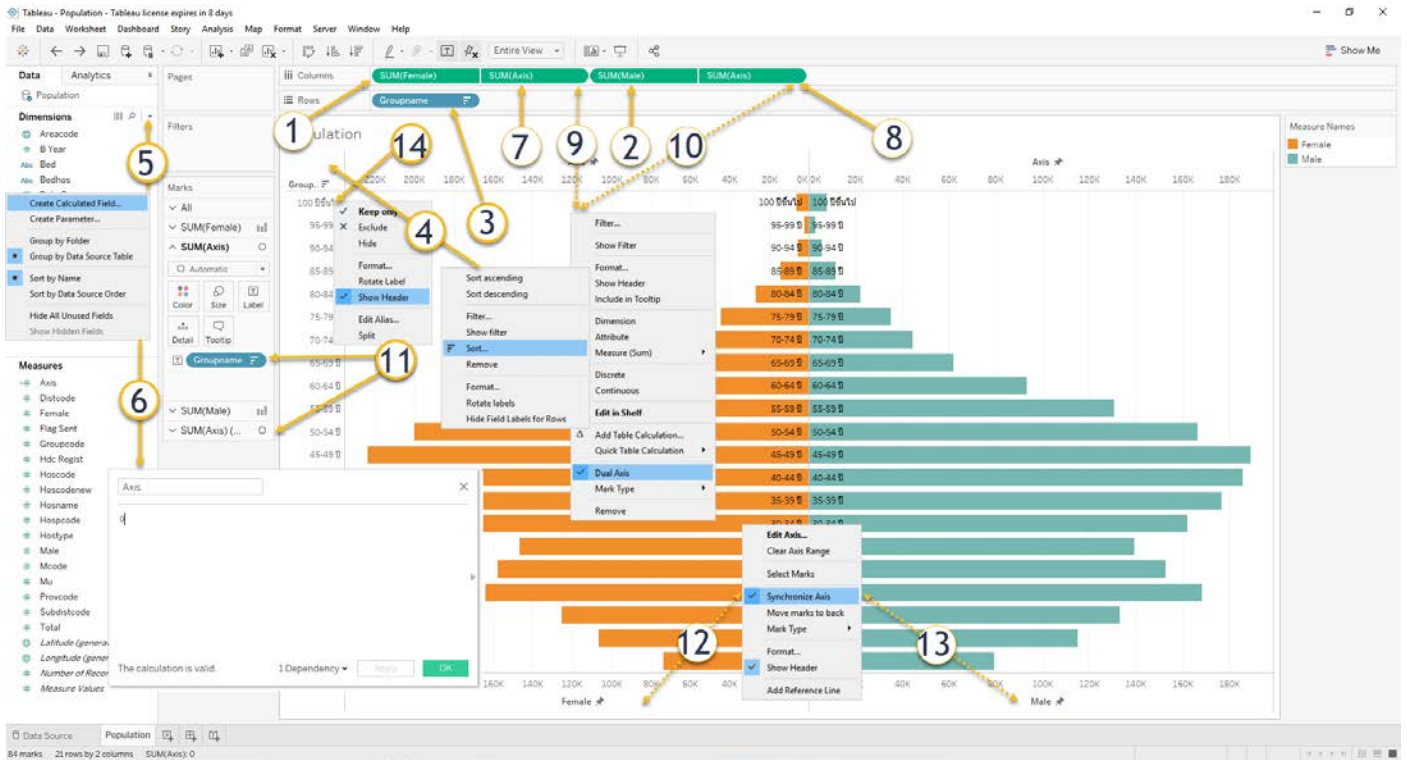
Tableau - Population - Tableau license expires in 8 days

File Data Worksheet Dashboard Story Analysis Map Format Server Window Help

Entire View

Show Me

Data Analytics

Population

Dimensions

Areacode
B Year
Bed
Bedhos

Create Calculated Field...
Create Parameter...
Group by Folder
Group by Data Source Table
Sort by Name
Sort by Data Source Order
Hide All Unused Fields
Show Hidden Fields

Measures

Axis
Distcode
Female
Flag Sent
Groupcode
Hdc Regist
Hoscode
Hoscodenew
Hosname
Hospcode
Hostype
Male
Mcode
Mu
Provcode
Subdistcode
Total
Latitude (genera
Longitude (gener
Number of Recor
Measure Values

Pages

Filters

Marks

All
SUM(Female)
SUM(Axis)
Automatic
Color Size Label
Detail Tooltip
Groupname
SUM(Male)
SUM(Axis) (...

Columns SUM(Female) SUM(Axis) SUM(Male) SUM(Axis)

Rows Groupname

ulation

Group..

100 ปีขึ้นไป
95-99
90-94
85-89
80-84
75-79
70-74
65-69
60-64
55-59
50-54 ปี
45-49 ปี

Keep only
Exclude
Hide
Format...
Rotate Label
Show Header
Edit Alias...
Split

Sort ascending
Sort descending
Filter...
Show filter
Sort...
Remove
Format...
Rotate labels
Hide Field Labels for Rows

Filter...
Show Filter
Format...
Show Header
Include in Tooltip
Dimension
Attribute
Measure (Sum)
Discrete
Continuous
Edit in Shelf
Add Table Calculation...
Quick Table Calculation
Dual Axis
Mark Type
Remove

Axis

220K 200K 180K 160K 140K 120K 100K 80K 60K 40K 20K 0K 0K 20K 40K 60K 80K 100K 120K 140K 160K 180K

100 ปีขึ้นไป 100 ปีขึ้นไป
95-99 ปี 95-99 ปี
90-94 ปี 90-94 ปี
85-89 ปี 85-89 ปี
80-84 ปี 80-84 ปี
75-79 ปี 75-79 ปี
70-74 ปี 70-74 ปี
65-69 ปี 65-69 ปี
60-64 ปี 60-64 ปี
55-59 ปี 55-59 ปี
50-54 ปี 50-54 ปี
45-49 ปี 45-49 ปี
40-44 ปี 40-44 ปี
35-39 ปี 35-39 ปี

Axis

0

The calculation is valid. 1 Dependency Apply OK

Edit Axis...
Clear Axis Range
Select Marks
Synchronize Axis
Move marks to back
Mark Type
Format...
Show Header
Add Reference Line

160K 140K 120K 100K 80K 60K 40K 100K 120K 140K 160K 180K

Female Male

Measure Names
Female
Male

1 2 3 4 5 6 7 8 9 10 11 12 13 14

Data Source Population

84 marks 21 rows by 2 columns SUM(Axis): 0